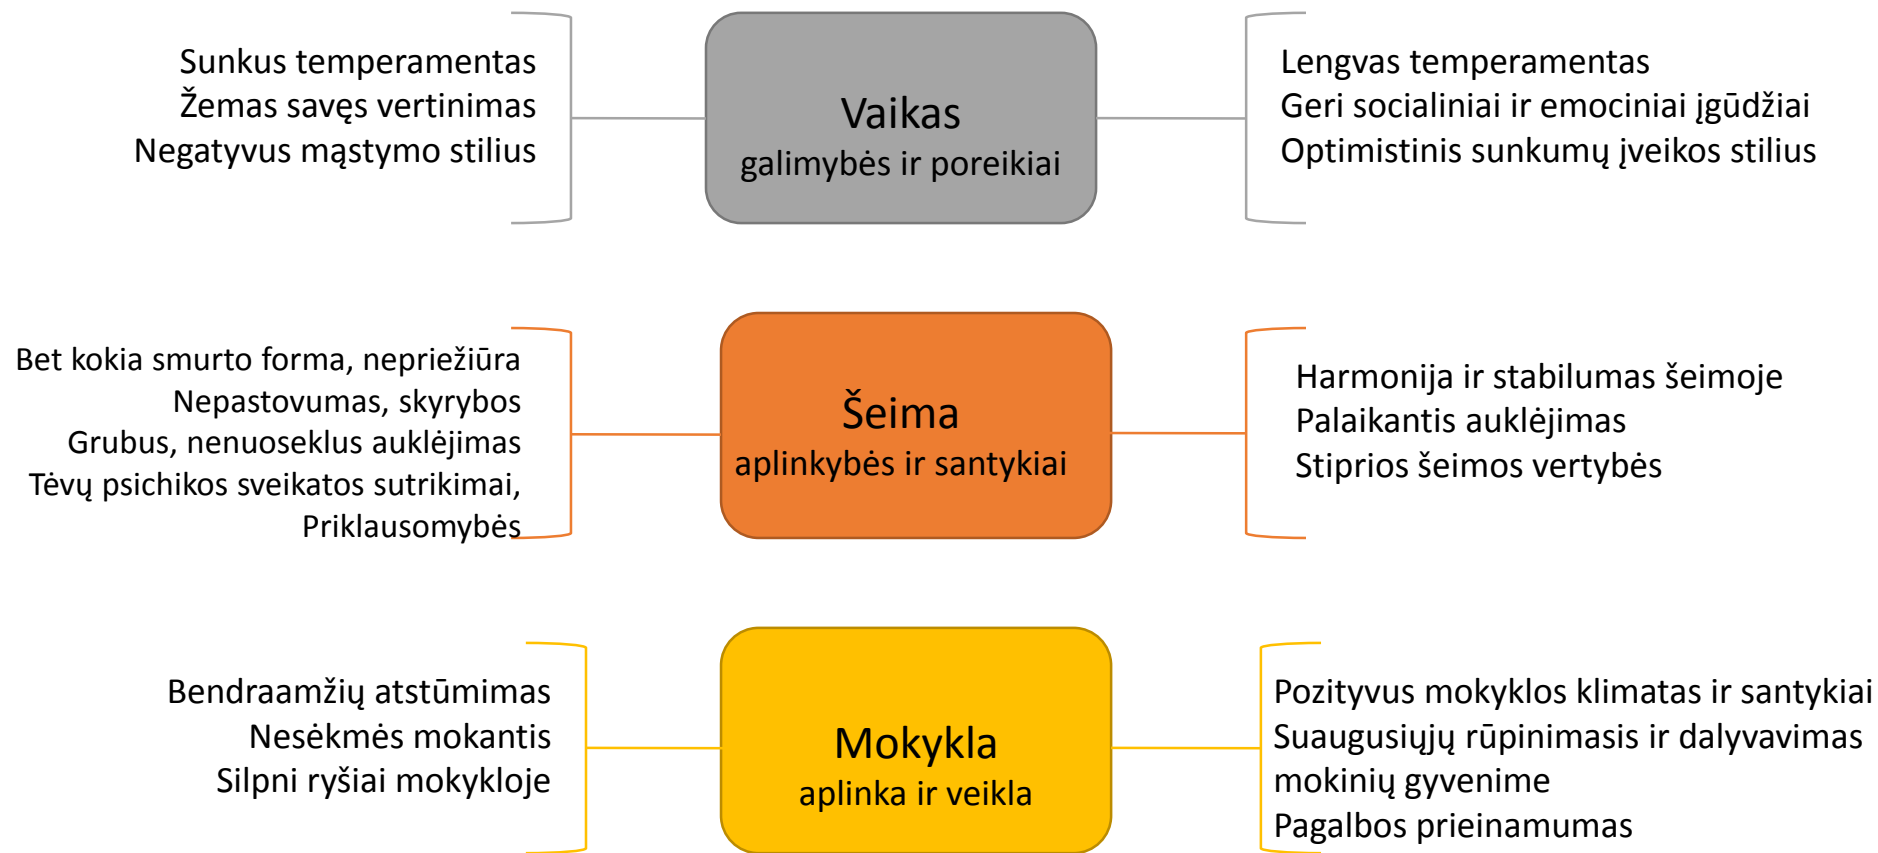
Sunkus temperamentas
Žemas savęs vertinimas
Negatyvus mąstymo stilius

Vaikas
galimybės ir poreikiai

Lengvas temperamentas
Geri socialiniai ir emociniai įgūdžiai
Optimistinis sunkumų įveikos stilius

Bet kokia smurto forma, nepriežiūra
Nepastovumas, skyrybos
Grubus, nenuoseklus auklėjimas
Tėvų psichikos sveikatos sutrikimai,
Priklausomybės

Šeima
aplinkybės ir santykiai

Harmonija ir stabilumas šeimoje
Palaikantis auklėjimas
Stiprios šeimos vertybės

Bendraamžių atstūmimas
Nesėkmės mokantis
Silpni ryšiai mokykloje

Mokykla
aplinka ir veikla

Pozityvus mokyklos klimatas ir santykiai
Suaugusiųjų rūpinimasis ir dalyvavimas mokinių gyvenime
Pagalbos prieinamumas